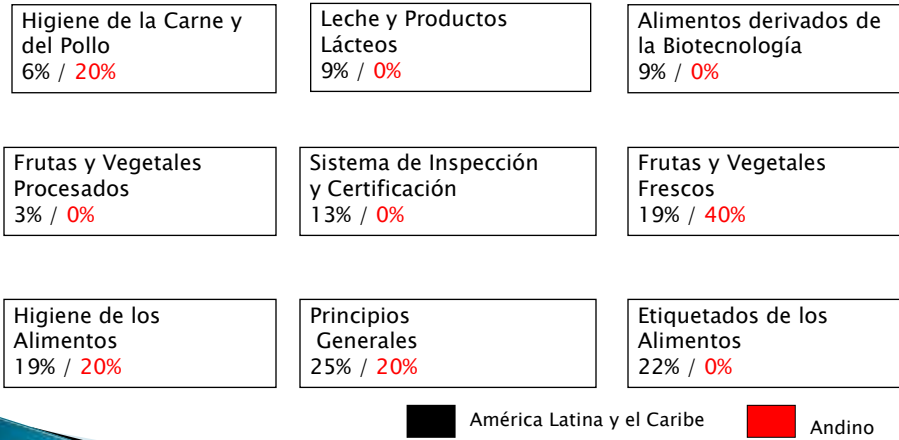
Higiene de la Carne y del Pollo
6% / 20%

Leche y Productos Lácteos
9% / 0%

Alimentos derivados de la Biotecnología
9% / 0%

Frutas y Vegetales Procesados
3% / 0%

Sistema de Inspección y Certificación
13% / 0%

Frutas y Vegetales Frescos
19% / 40%

Higiene de los Alimentos
19% / 20%

Principios Generales
25% / 20%

Etiquetados de los Alimentos
22% / 0%

América Latina y el Caribe

Andino